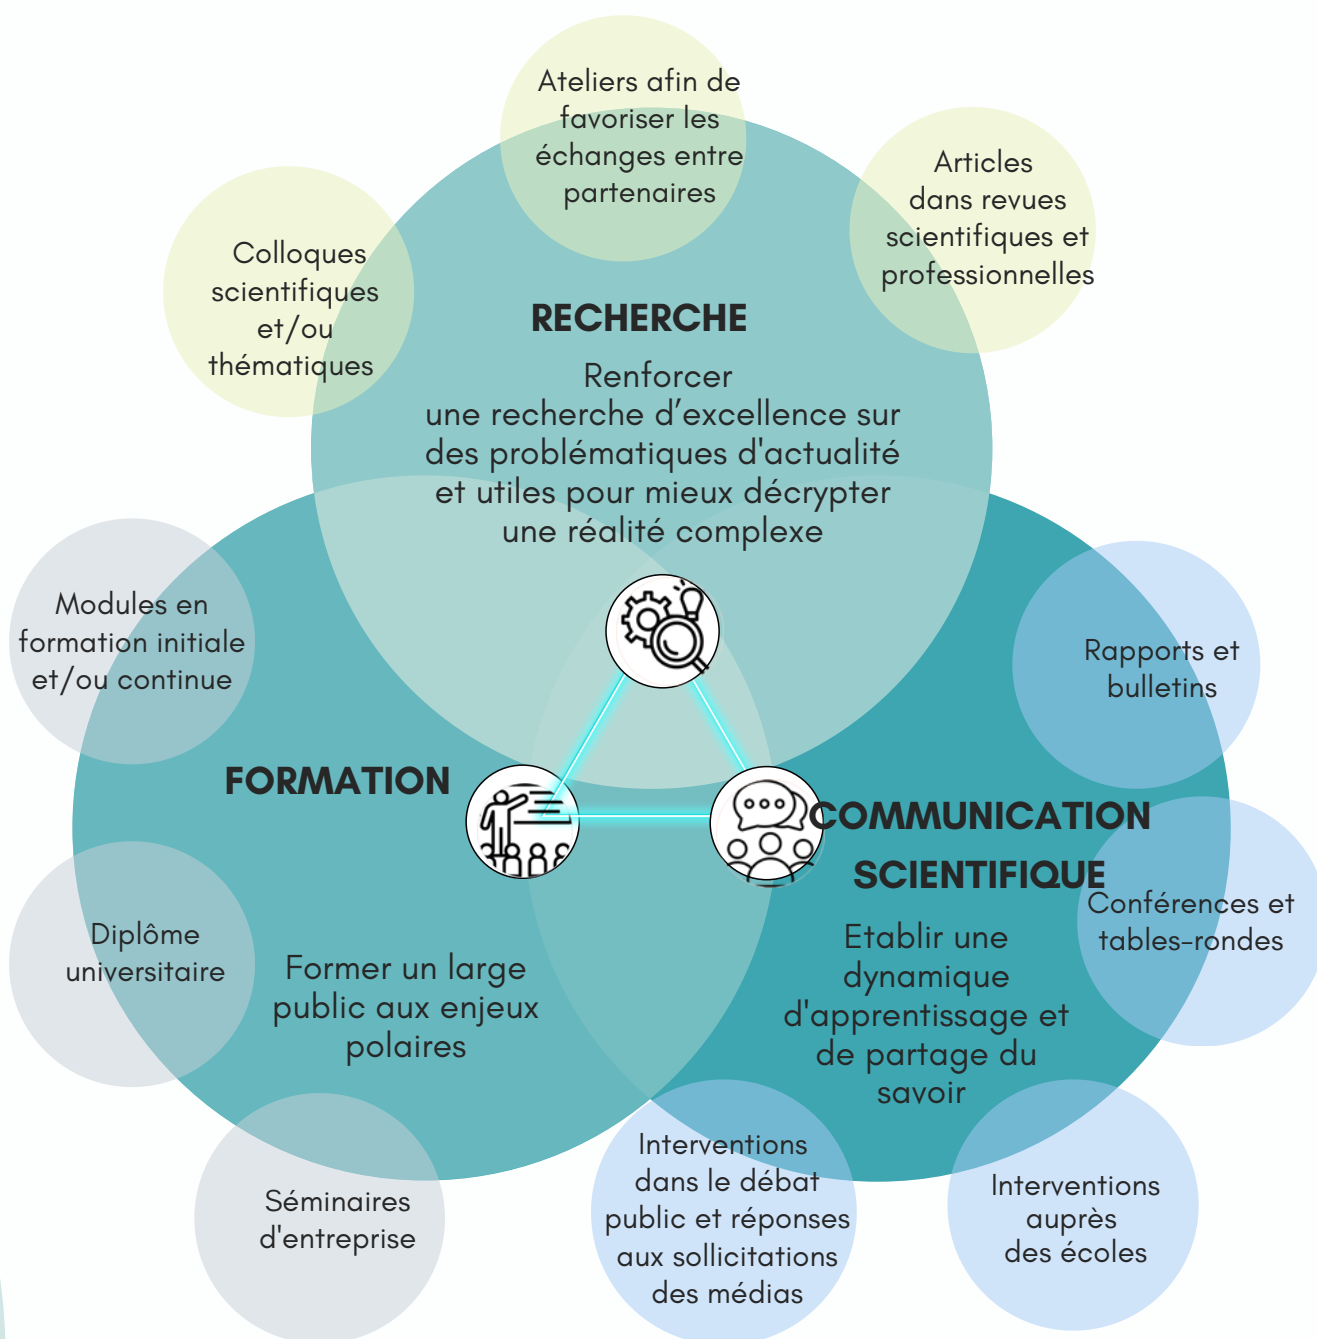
Ateliers afin de favoriser les échanges entre partenaires

Articles dans revues scientifiques et professionnelles

Colloques scientifiques et/ou thématiques

RECHERCHE

Renforcer une recherche d'excellence sur des problématiques d'actualité et utiles pour mieux décrypter une réalité complexe

Modules en formation initiale et/ou continue

Rapports et bulletins

FORMATION

COMMUNICATION SCIENTIFIQUE

Conférences et tables-rondes

Diplôme universitaire

Former un large public aux enjeux polaires

Etablir une dynamique d'apprentissage et de partage du savoir

Séminaires d'entreprise

Interventions dans le débat public et réponses aux sollicitations des médias

Interventions auprès des écoles